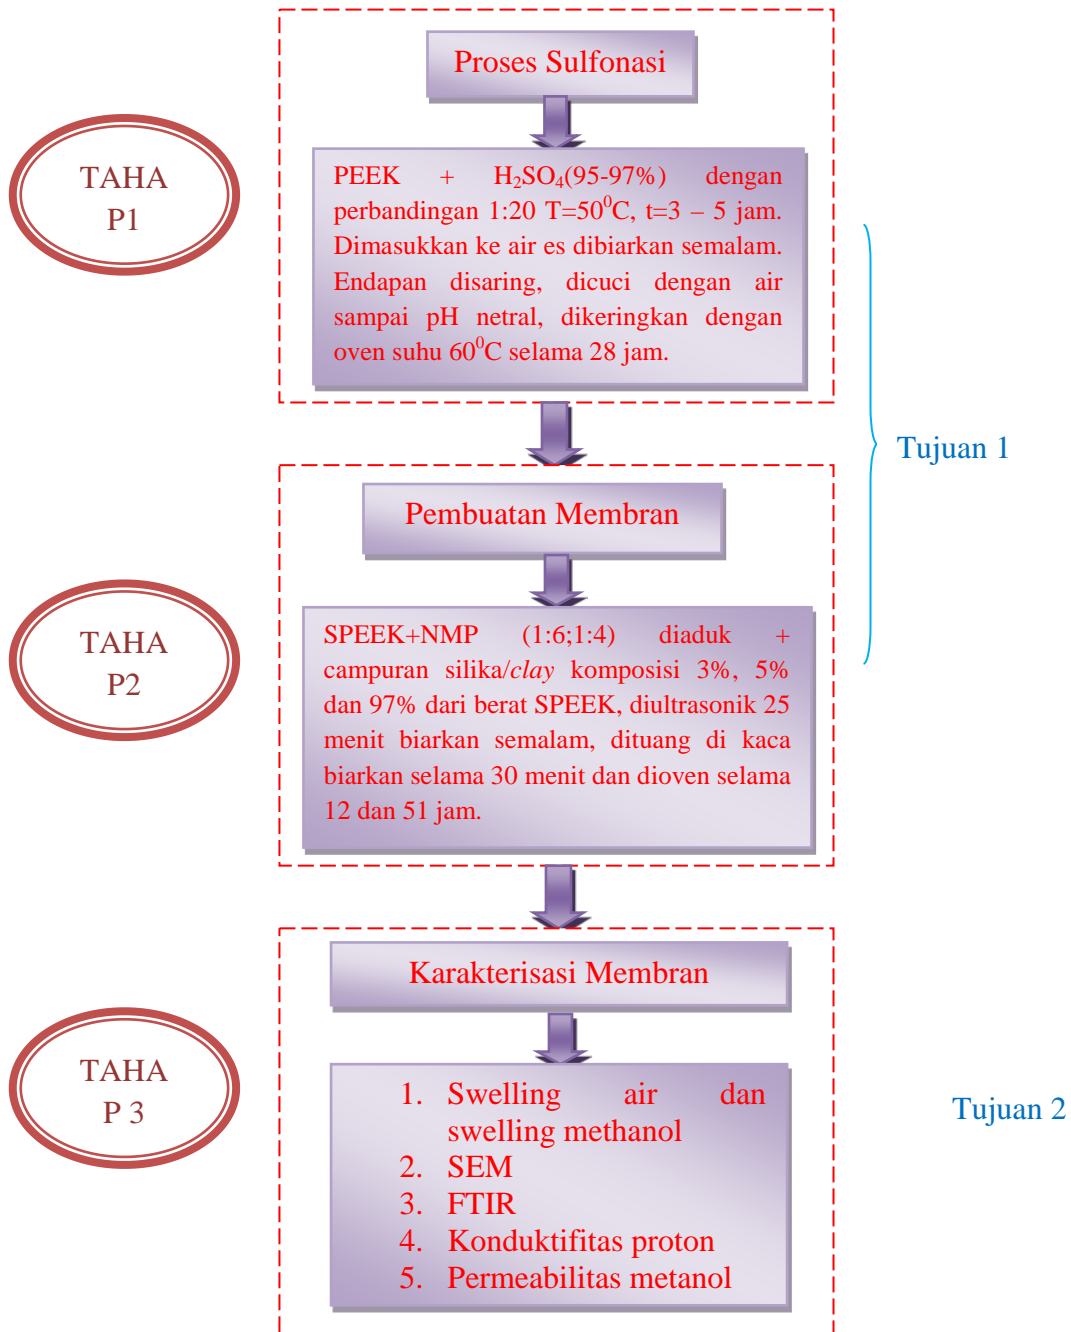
TAHA P1

Proses Sulfonasi

PEEK + $H_2SO_4$(95-97%) dengan perbandingan 1:20 T=$50^0$C, t=3 – 5 jam. Dimasukkan ke air es dibiarkan semalam. Endapan disaring, dicuci dengan air sampai pH netral, dikeringkan dengan oven suhu $60^0$C selama 28 jam.

Tujuan 1

TAHA P2

Pembuatan Membran

SPEEK+NMP (1:6;1:4) diaduk + campuran silika/clay komposisi 3%, 5% dan 97% dari berat SPEEK, diultrasonik 25 menit biarkan semalam, dituang di kaca biarkan selama 30 menit dan dioven selama 12 dan 51 jam.

TAHA P 3

Karakterisasi Membran

1. Swelling air dan swelling methanol
2. SEM
3. FTIR
4. Konduktifitas proton
5. Permeabilitas metanol

Tujuan 2